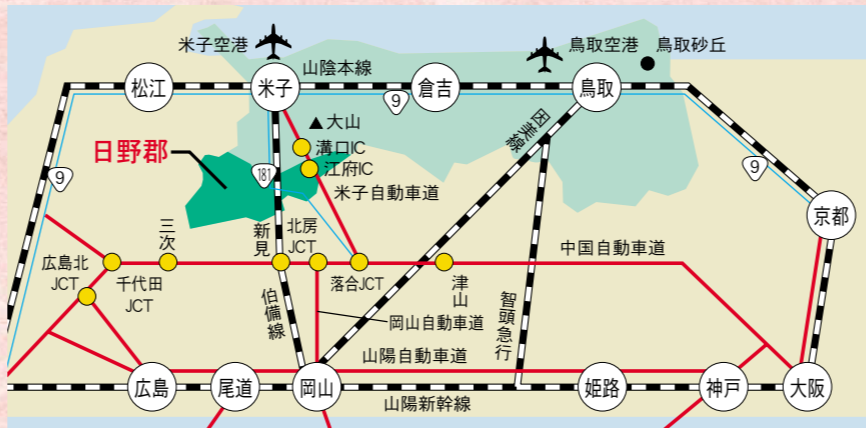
米子空港
鳥取空港
鳥取砂丘
山陰本線
松江
米子
倉吉
鳥取
9
因美線
▲大山
溝口IC
江府IC
日野郡
181
米子自動車道
9
9
京都
三次
新見
北房JCT
中国自動車道
広島北JCT
千代田JCT
落合JCT
津山
伯備線
岡山自動車道
智頭急行
山陽自動車道
広島
尾道
岡山
姫路
神戸
大阪
山陽新幹線